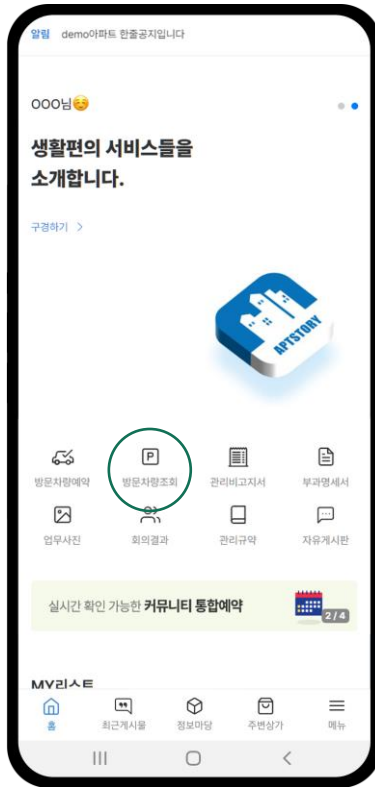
알림 demo아파트 한줄공지입니다

OOO님😌

생활편의 서비스들을
소개합니다.

구경하기 >

APTSTORY

방문차량예약
P
방문차량조회
관리비고지서
부과명세서
업무사진
회의결과
관리규약
자유게시판

실시간 확인 가능한 커뮤니티 통합예약
2 / 4

MY리스트

홈
최근게시물
정보마당
주변상가
메뉴